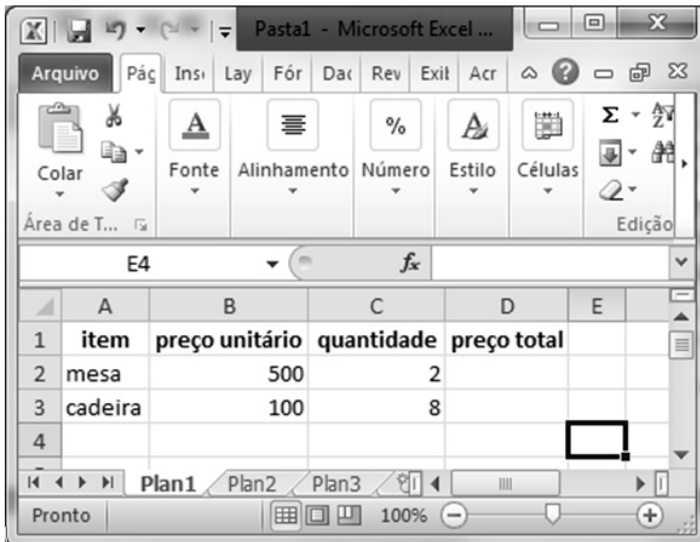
Pasta1 - Microsoft Excel ...

Arquivo | Pág | Inse | Lay | Fór | Dad | Rev | Exit | Acr

Colar
Área de T...

Fonte

Alinhamento

Número

Estilo

Células

Edição

E4

$f_x$

| | A | B | C | D | E |
|---|---|---|---|---|---|
| 1 | item | preço unitário | quantidade | preço total | |
| 2 | mesa | 500 | 2 | | |
| 3 | cadeira | 100 | 8 | | |
| 4 | | | | | |

Plan1 | Plan2 | Plan3

Pronto | 100%